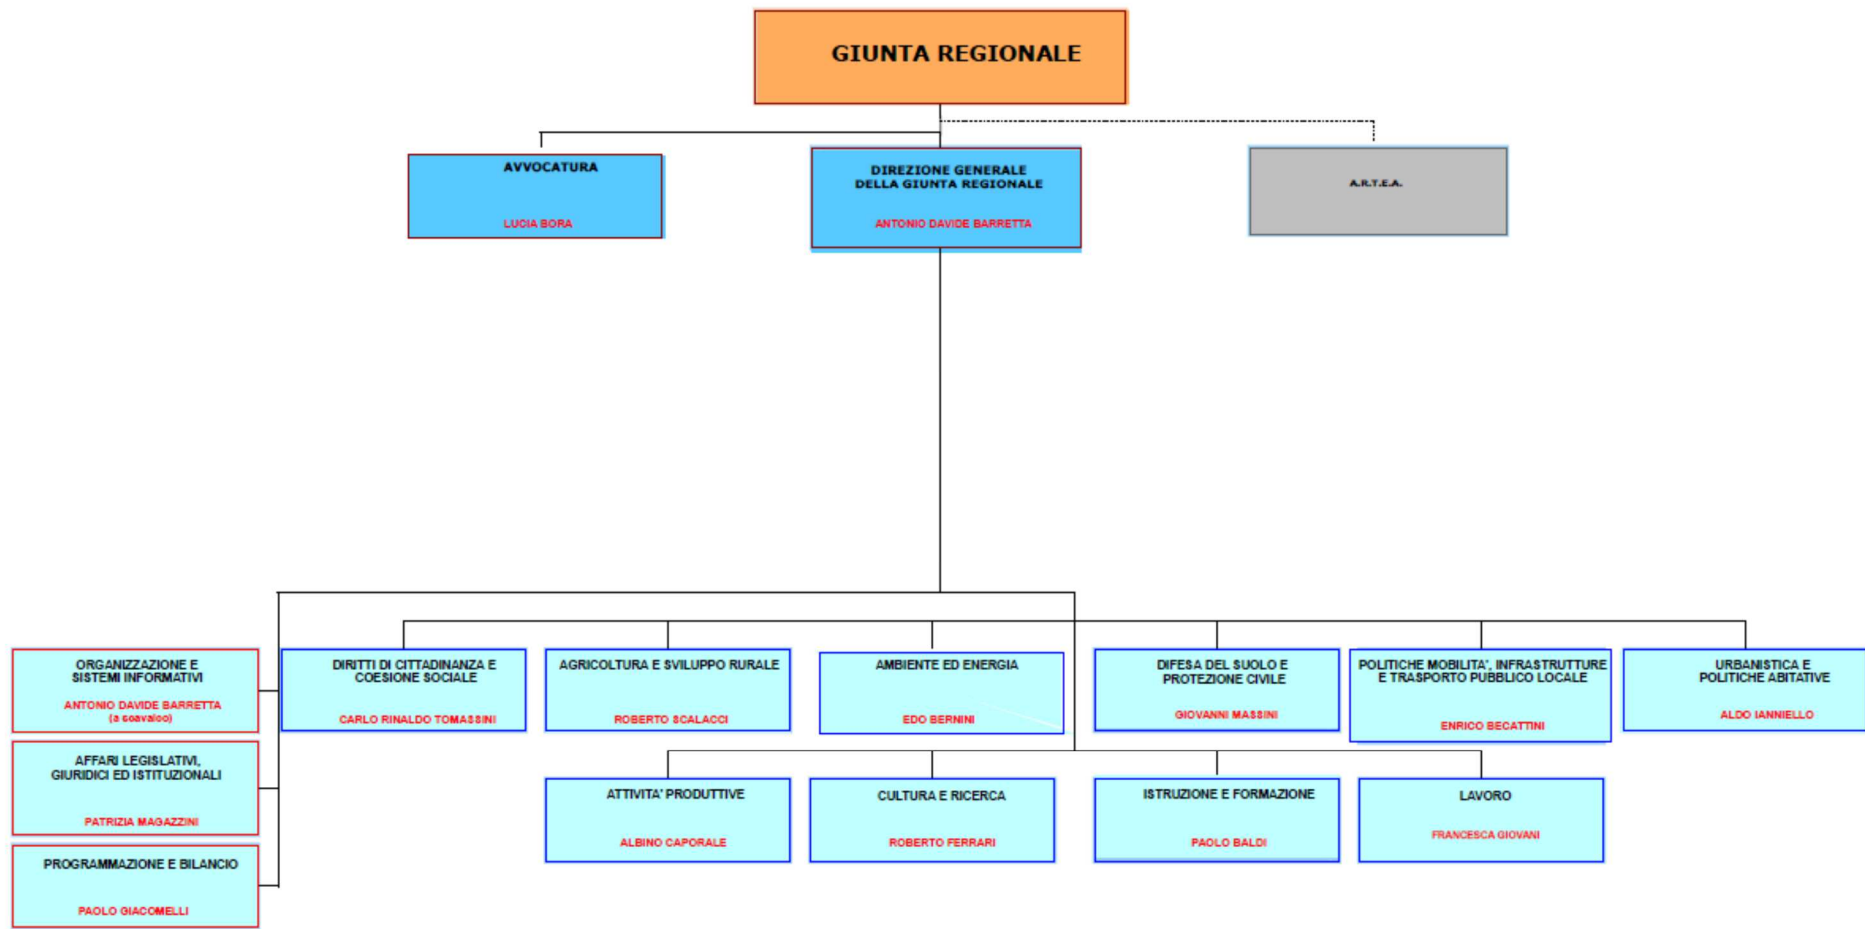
GIUNTA REGIONALE

AVVOCATURA

LUCIA BORA

DIREZIONE GENERALE DELLA GIUNTA REGIONALE

ANTONIO DAVIDE BARRETTA

A.R.T.E.A.

ORGANIZZAZIONE E SISTEMI INFORMATIVI

ANTONIO DAVIDE BARRETTA (a scavalco)

AFFARI LEGISLATIVI, GIURIDICI ED ISTITUZIONALI

PATRIZIA MAGAZZINI

PROGRAMMAZIONE E BILANCIO

PAOLO GIACOMELLI

DIRITTI DI CITTADINANZA E COESIONE SOCIALE

CARLO RINALDO TOMASSINI

AGRICOLTURA E SVILUPPO RURALE

ROBERTO SCALACCI

AMBIENTE ED ENERGIA

EDO BERNINI

DIFESA DEL SUOLO E PROTEZIONE CIVILE

GIOVANNI MASSINI

POLITICHE MOBILITA', INFRASTRUTTURE E TRASPORTO PUBBLICO LOCALE

ENRICO BECATTINI

URBANISTICA E POLITICHE ABITATIVE

ALDO IANNIELLO

ATTIVITA' PRODUTTIVE

ALBINO CAPORALE

CULTURA E RICERCA

ROBERTO FERRARI

ISTRUZIONE E FORMAZIONE

PAOLO BALDI

LAVORO

FRANCESCA GIOVANI